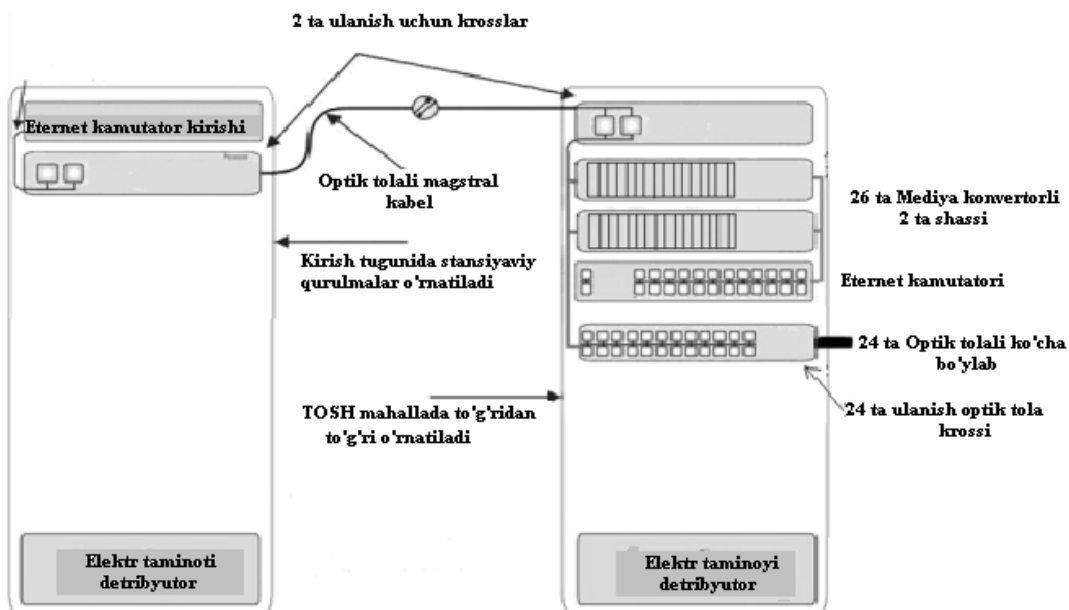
2 ta ulanish uchun krosslar

Eternet kamutator kirishi

Optik tolali magstral kabel

26 ta Mediya konvertorli 2 ta shassi

Kirish tugunida stansiyaviy qurulmalar o'rnatiladi

Eternet kamutatori

24 ta Optik tolali ko'cha bo'ylab

TOSH mahallada to'g'ridan to'g'ri o'rnatiladi

24 ta ulanish optik tola krossi

Elektr taminoti detribyutor

Elektr taminoyi detribyutor